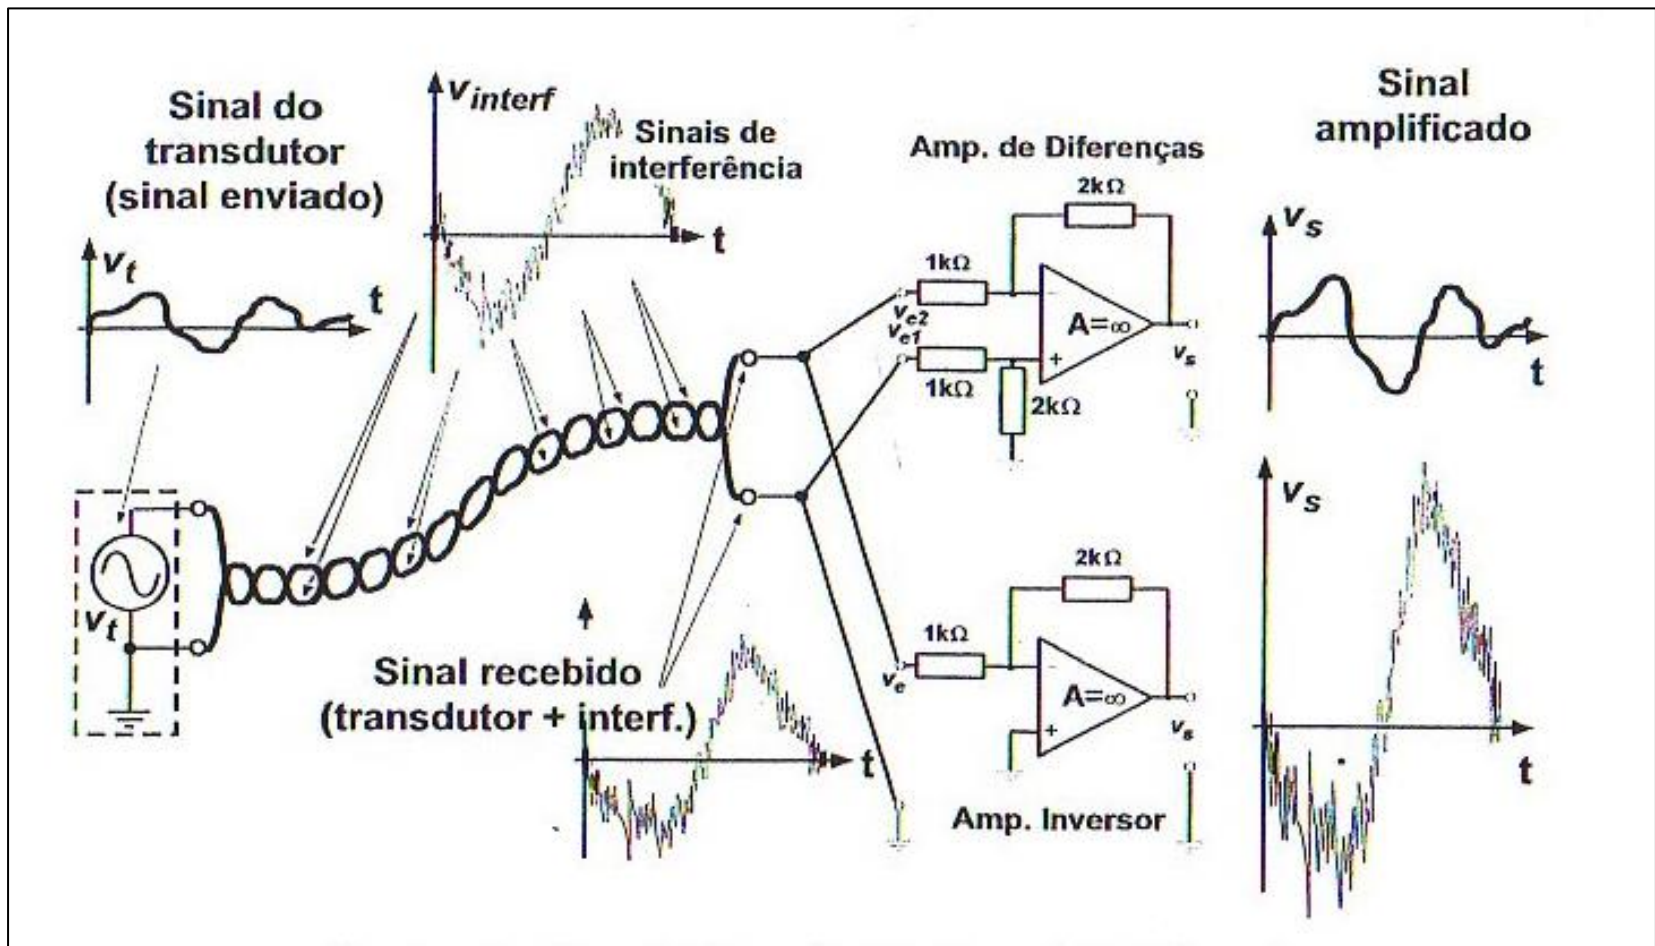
Sinal do transdutor (sinal enviado)

$v_t$

t

$v_{interf}$

Sinais de interferência

t

Amp. de Diferenças

2kΩ

1kΩ

$v_{e2}$

$v_{e1}$

1kΩ

2kΩ

A=∞

+

$v_s$

Sinal amplificado

$v_s$

t

$v_t$

Sinal recebido (transdutor + interf.)

t

2kΩ

1kΩ

$v_e$

A=∞

+

$v_s$

Amp. Inversor

$v_s$

t